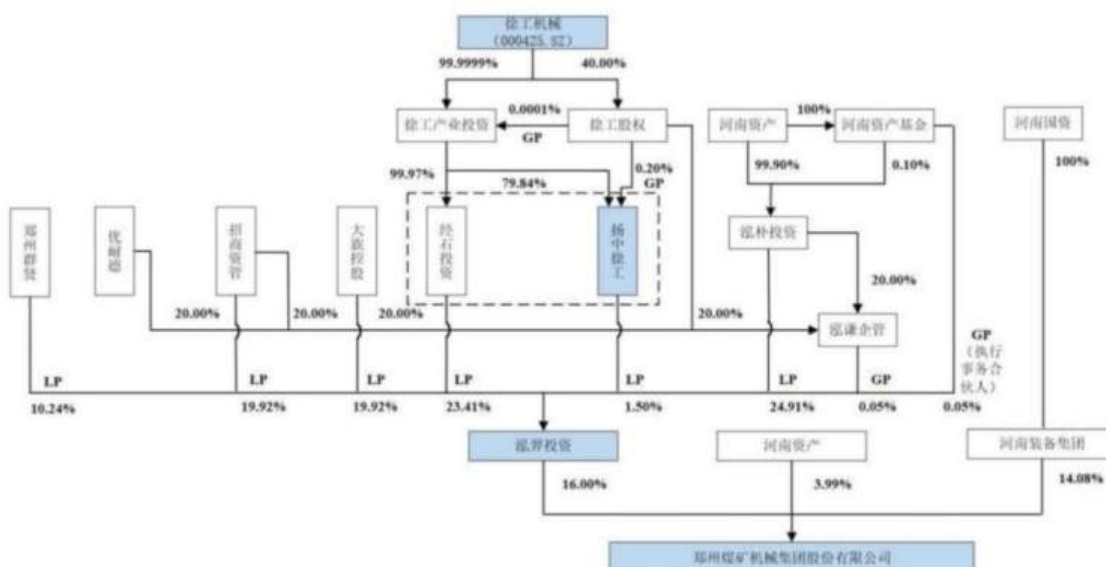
徐工机械
(000425.SZ)

99.9999%
40.00%
0.0001%
GP
徐工产业投资
徐工股权
河南资产
100%
河南资产基金
河南国资
100%
99.97%
79.84%
0.20%
GP
99.90%
0.10%
郑州群资
优耐德
招商资管
大旗投资
经石投资
扬中徐工
泓朴投资
20.00%
20.00%
20.00%
20.00%
20.00%
泓谦企管
GP
(执行事务合伙人)
LP
LP
LP
LP
LP
LP
GP
10.24%
19.92%
19.92%
23.41%
1.50%
24.91%
0.05%
0.05%
泓羿投资
河南资产
河南装备集团
16.00%
3.99%
14.08%
郑州煤矿机械集团股份有限公司